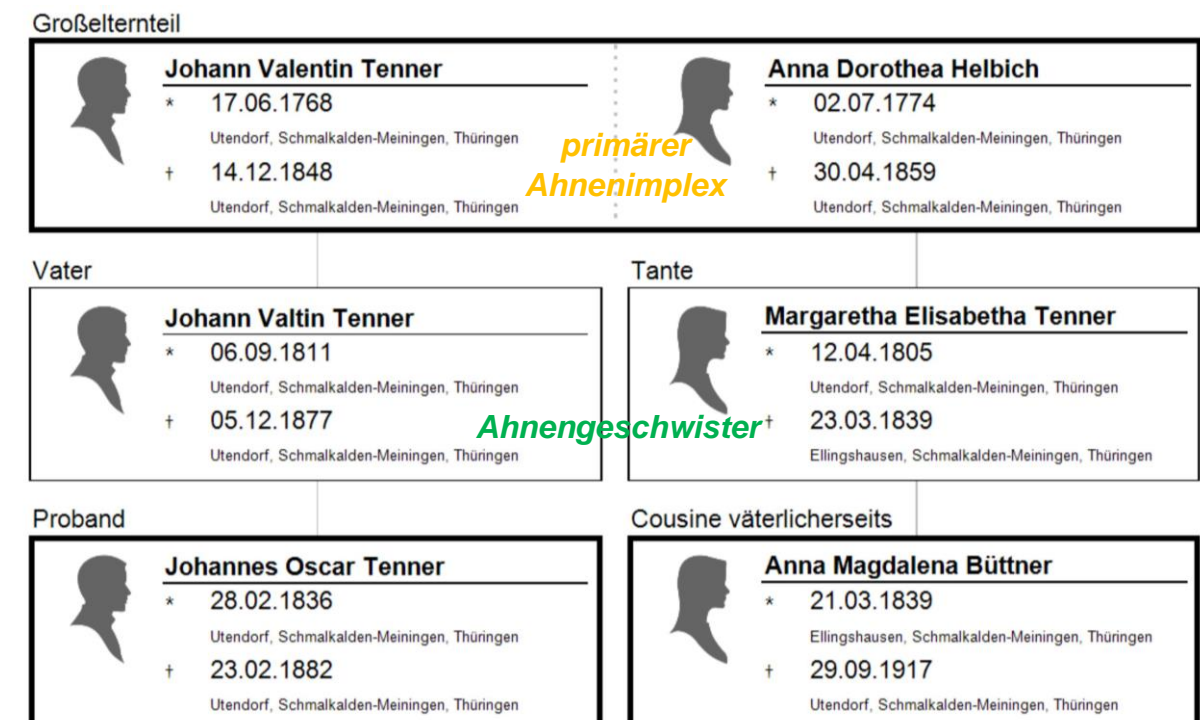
Großelternteil

Johann Valentin Tenner
* 17.06.1768
Utendorf, Schmalkalden-Meiningen, Thüringen
† 14.12.1848
Utendorf, Schmalkalden-Meiningen, Thüringen

primärer Ahnenimplex

Anna Dorothea Helbich
* 02.07.1774
Utendorf, Schmalkalden-Meiningen, Thüringen
† 30.04.1859
Utendorf, Schmalkalden-Meiningen, Thüringen

Vater

Johann Valtin Tenner
* 06.09.1811
Utendorf, Schmalkalden-Meiningen, Thüringen
† 05.12.1877
Utendorf, Schmalkalden-Meiningen, Thüringen

Ahnengeschwister

Tante

Margaretha Elisabetha Tenner
* 12.04.1805
Utendorf, Schmalkalden-Meiningen, Thüringen
† 23.03.1839
Ellingshausen, Schmalkalden-Meiningen, Thüringen

Proband

Johannes Oscar Tenner
* 28.02.1836
Utendorf, Schmalkalden-Meiningen, Thüringen
† 23.02.1882
Utendorf, Schmalkalden-Meiningen, Thüringen

Cousine väterlicherseits

Anna Magdalena Büttner
* 21.03.1839
Ellingshausen, Schmalkalden-Meiningen, Thüringen
† 29.09.1917
Utendorf, Schmalkalden-Meiningen, Thüringen